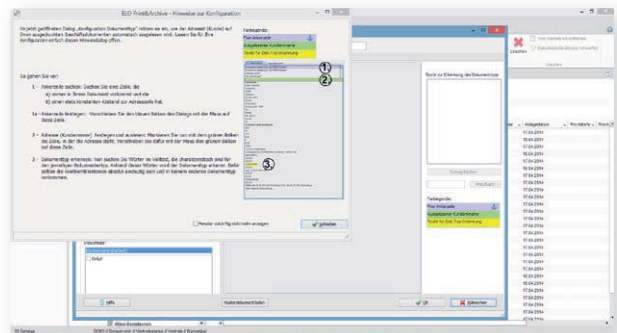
ELO Print&Archive - Hinweise zur Konfiguration

Im jetzt geöffneten Dialog „Konfiguration Dokumenttyp" richten sie ein, um der Adressat (Kunde) auf Ihren ausgedruckten Geschäftsdokumenten automatisch ausgelesen wird. Lassen Sie für Ihre Konfiguration einfach diesen Hinweisdialog offen.

So gehen Sie vor:

1 - Ankerzeile suchen: Suchen Sie eine Zeile, die
a) immer in Ihrem Dokument vorkommt und die
b) einen stets konstanten Abstand zur Adresszeile hat.

1a - Ankerzeile festlegen: Verschieben Sie den blauen Balken des Dialogs mit der Maus auf diese Zeile.

2 - Adresse (Kundenname) festlegen und auslesen: Markieren Sie nun mit dem grünen Balken die Zeile, in der die Adresse steht. Verschieben Sie dafür mit der Maus den grünen Balken auf diese Zeile.

3 - Dokumenttyp erkennen: Nun suchen Sie Wörter im Volltext, die charakteristisch sind für den jeweiligen Dokumenttyp. Anhand dieser Wörter wird der Dokumenttyp erkannt. Dafür sollten die Inhaltsmerkmalssätze absolut eindeutig sein und in keinem anderen Dokumenttyp vorkommen.

Fenster zukünftig nicht mehr anzeigen

Schließen

Farblegende:
Pos Ankerzeile
Aussteller Kundenname
Suche für Dok-Typ Erkennung

①
②
③

Texte zur Erkennung des Dokumenttyps

Farblegende:
Pos Ankerzeile
Aussteller Kundenname
Suche für Dok-Typ Erkennung

Löschen

Hilfe

Ausgabedatum

OK

Abbrechen